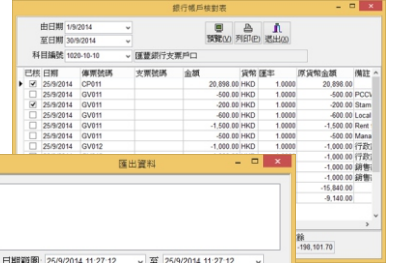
銀行帳戶核對表

由日期 1/9/2014
至日期 30/9/2014
科目編號 1020-10-10 匯豐銀行支票戶口

預覽(V) 列印(P) 退出(X)

| 已核 | 日期 | 傳票號碼 | 支票號碼 | 金額 | 貨幣 | 匯率 | 原貨幣金額 | 備註 |
|---|---|---|---|---|---|---|---|---|
| ☑ | 25/9/2014 | CP011 | | 20,898.00 | HKD | 1.0000 | 20,898.00 | |
| ☐ | 25/9/2014 | GV011 | | -500.00 | HKD | 1.0000 | -500.00 | PCCW |
| ☑ | 25/9/2014 | GV011 | | -200.00 | HKD | 1.0000 | -200.00 | Stam |
| ☐ | 25/9/2014 | GV011 | | -600.00 | HKD | 1.0000 | -600.00 | Local |
| ☐ | 25/9/2014 | GV011 | | -1,500.00 | HKD | 1.0000 | -1,500.00 | Rent |
| ☐ | 25/9/2014 | GV011 | | -200.00 | HKD | 1.0000 | -200.00 | Mana |
| ☑ | 25/9/2014 | GV012 | | -1,000.00 | HKD | 1.0000 | -1,000.00 | 行政 |
| | | | | | | | -1,000.00 | 行政 |
| | | | | | | | -1,000.00 | 銷售 |
| | | | | | | | -1,000.00 | 銷售 |
| | | | | | | | -15,840.00 | |
| | | | | | | | -9,140.00 | |

匯出資料

日期範圍 25/9/2014 11:27:12 至 25/9/2014 11:27:12

額
-198,101.70